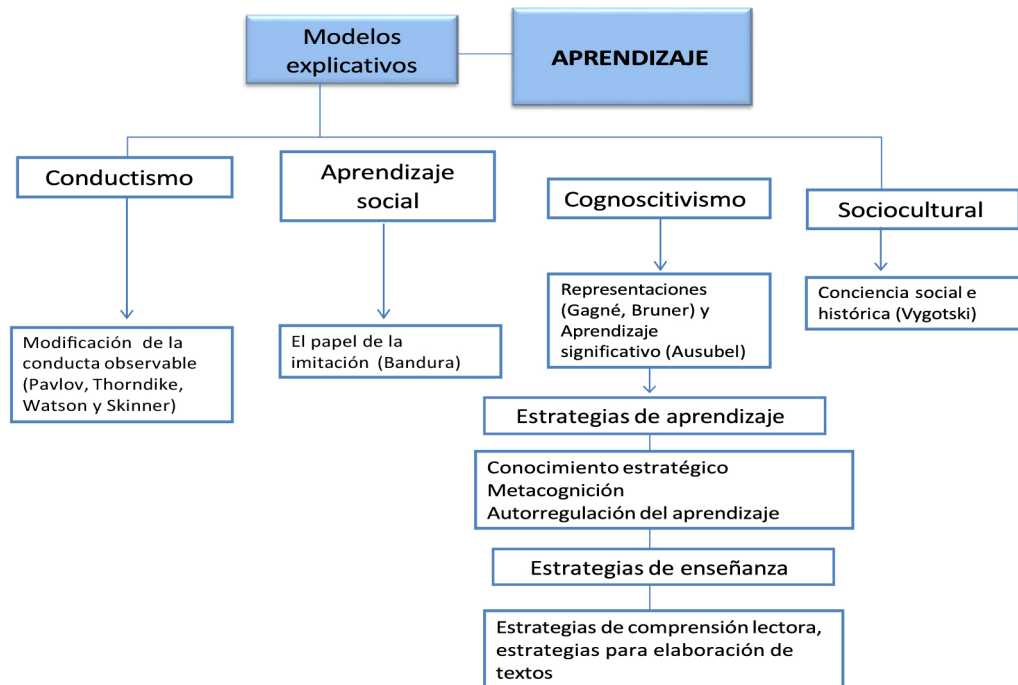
Modelos explicativos

APRENDIZAJE

Conductismo

Aprendizaje social

Cognoscitivismo

Sociocultural

Modificación de la conducta observable (Pavlov, Thorndike, Watson y Skinner)

El papel de la imitación (Bandura)

Representaciones (Gagné, Bruner) y Aprendizaje significativo (Ausubel)

Conciencia social e histórica (Vygotski)

Estrategias de aprendizaje

Conocimiento estratégico
Metacognición
Autorregulación del aprendizaje

Estrategias de enseñanza

Estrategias de comprensión lectora, estrategias para elaboración de textos